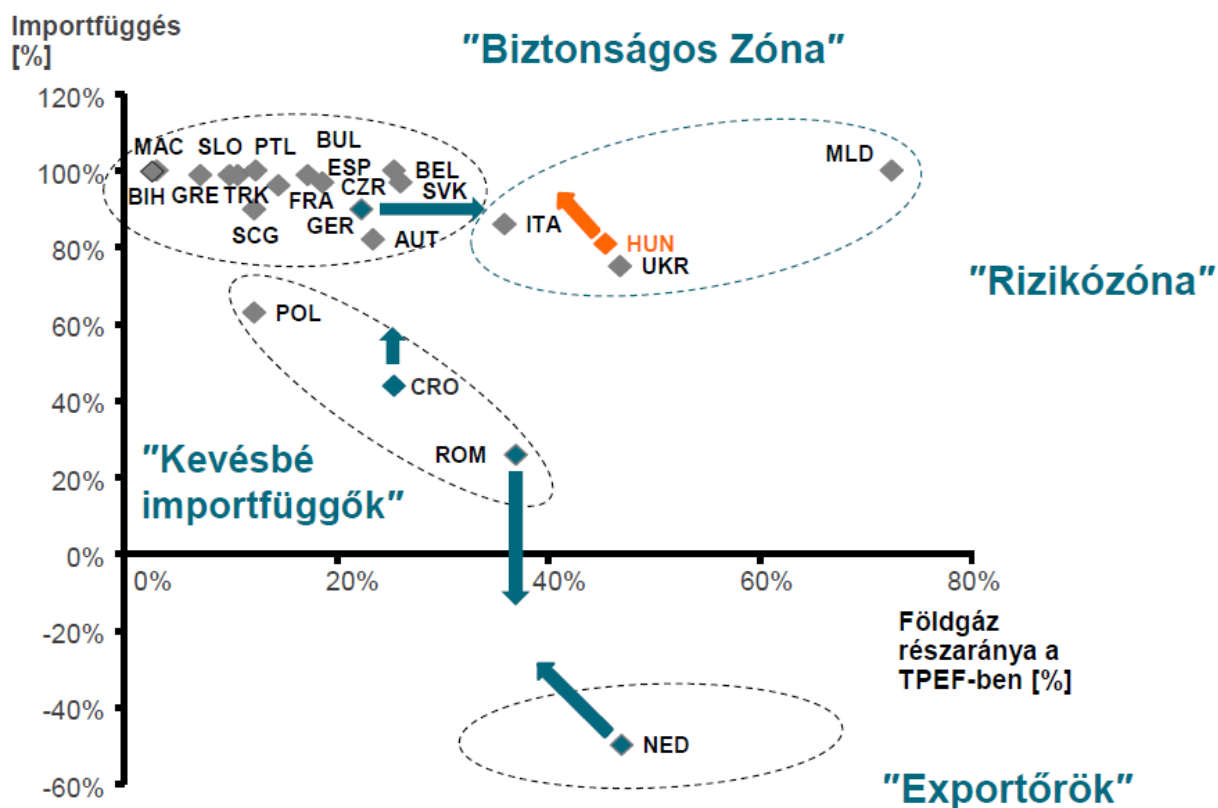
Importfüggés [%]

"Biztonságos Zóna"

120%
100%
80%
60%
40%
20%
0%
-20%
-40%
-60%

MAC SLO PTL BUL ESP BEL BIH GRE TRK FRA CZR SVK SCG GER AUT

MLD

ITA HUN UKR

"Rizikózóna"

POL

CRO

ROM

"Kevésbé importfüggők"

0% 20% 40% 60% 80%

Földgáz részaránya a TPEF-ben [%]

NED

"Exportőrök"